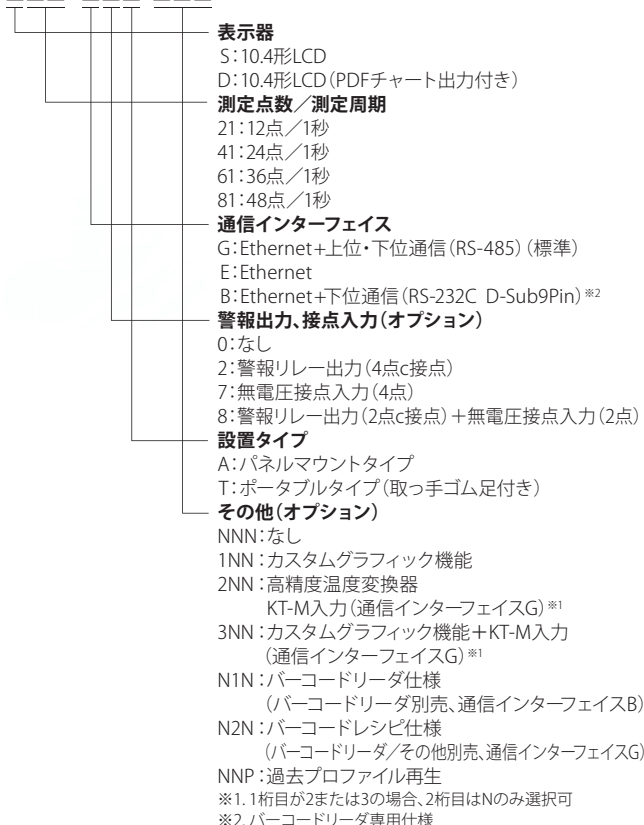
表示器
S：10.4形LCD
D：10.4形LCD（PDFチャート出力付き）

測定点数／測定周期
21：12点／1秒
41：24点／1秒
61：36点／1秒
81：48点／1秒

通信インターフェイス
G：Ethernet＋上位・下位通信（RS-485）（標準）
E：Ethernet
B：Ethernet＋下位通信（RS-232C D-Sub9Pin）※2

警報出力、接点入力（オプション）
0：なし
2：警報リレー出力（4点c接点）
7：無電圧接点入力（4点）
8：警報リレー出力（2点c接点）＋無電圧接点入力（2点）

設置タイプ
A：パネルマウントタイプ
T：ポータブルタイプ（取っ手ゴム足付き）

その他（オプション）
NNN：なし
1NN：カスタムグラフィック機能
2NN：高精度温度変換器
KT-M入力（通信インターフェイスG）※1
3NN：カスタムグラフィック機能＋KT-M入力
（通信インターフェイスG）※1
N1N：バーコードリーダ仕様
（バーコードリーダ別売、通信インターフェイスB）
N2N：バーコードレシピ仕様
（バーコードリーダ／その他別売、通信インターフェイスG）
NNP：過去プロファイル再生
※1. 1桁目が2または3の場合、2桁目はNのみ選択可
※2. バーコードリーダ専用仕様